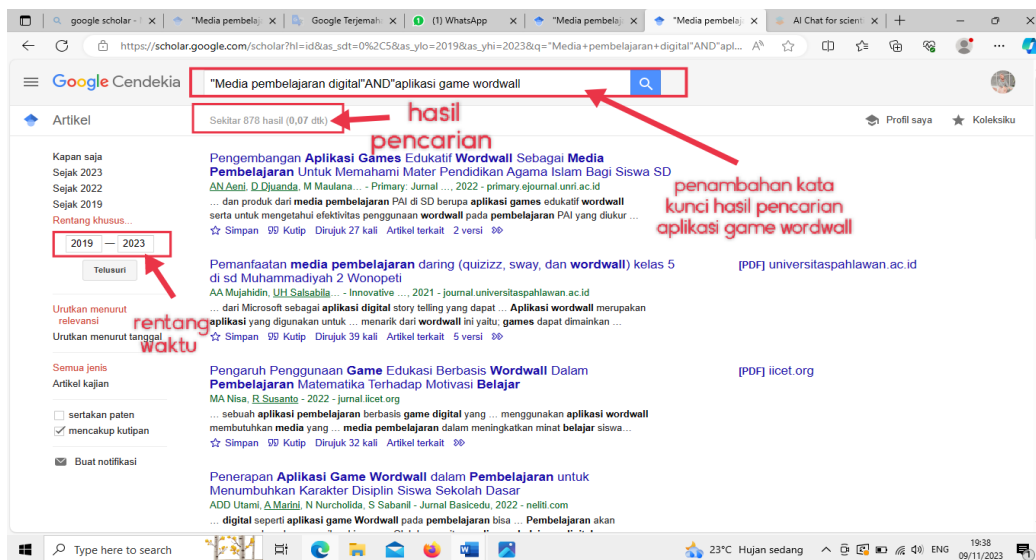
google scholar - | "Media pembelaja | Google Terjemah | (1) WhatsApp | "Media pembelaja | "Media pembelaja | AI Chat for scient | +

https://scholar.google.com/scholar?hl=id&as_sdt=0%2C5&as_ylo=2019&as_yhi=2023&q="Media+pembelajaran+digital"AND"apl...

Google Cendekia

"Media pembelajaran digital"AND"aplikasi game wordwall

Artikel

Sekitar 878 hasil (0,07 dtk)

hasil pencarian

Profil saya

Koleksiku

Kapan saja
Sejak 2023
Sejak 2022
Sejak 2019
Rentang khusus...

2019 — 2023

Telusuri

Urutkan menurut relevansi
Urutkan menurut tanggal

rentang waktu

Semua jenis
Artikel kajian

sertakan paten
mencakup kutipan

Buat notifikasi

penambahan kata kunci hasil pencarian aplikasi game wordwall

Pengembangan Aplikasi Games Edukatif Wordwall Sebagai Media Pembelajaran Untuk Memahami Mater Pendidikan Agama Islam Bagi Siswa SD
AN Aeni, D Djuanda, M Maulana… - Primary: Jurnal …, 2022 - primary.ejournal.unri.ac.id
… dan produk dari media pembelajaran PAI di SD berupa aplikasi games edukatif wordwall serta untuk mengetahui efektivitas penggunaan wordwall pada pembelajaran PAI yang diukur …
Simpan Kutip Dirujuk 27 kali Artikel terkait 2 versi

Pemanfaatan media pembelajaran daring (quizizz, sway, dan wordwall) kelas 5 di sd Muhammadiyah 2 Wonopeti
AA Mujahidin, UH Salsabila… - Innovative …, 2021 - journal.universitaspahlawan.ac.id
… dari Microsoft sebagai aplikasi digital story telling yang dapat … Aplikasi wordwall merupakan aplikasi yang digunakan untuk … menarik dari wordwall ini yaitu; games dapat dimainkan …
Simpan Kutip Dirujuk 39 kali Artikel terkait 5 versi

[PDF] universitaspahlawan.ac.id

Pengaruh Penggunaan Game Edukasi Berbasis Wordwall Dalam Pembelajaran Matematika Terhadap Motivasi Belajar
MA Nisa, R Susanto - 2022 - jurnal.iicet.org
… sebuah aplikasi pembelajaran berbasis game digital yang … menggunakan aplikasi wordwall membutuhkan media yang … media pembelajaran dalam meningkatkan minat belajar siswa…
Simpan Kutip Dirujuk 32 kali Artikel terkait

[PDF] iicet.org

Penerapan Aplikasi Game Wordwall dalam Pembelajaran untuk Menumbuhkan Karakter Disiplin Siswa Sekolah Dasar
ADD Utami, A Marini, N Nurcholida, S Sabanil - Jurnal Basicedu, 2022 - neliti.com
… digital seperti aplikasi game Wordwall pada pembelajaran bisa … Pembelajaran akan

Type here to search

23°C Hujan sedang ENG 19:38 09/11/2023